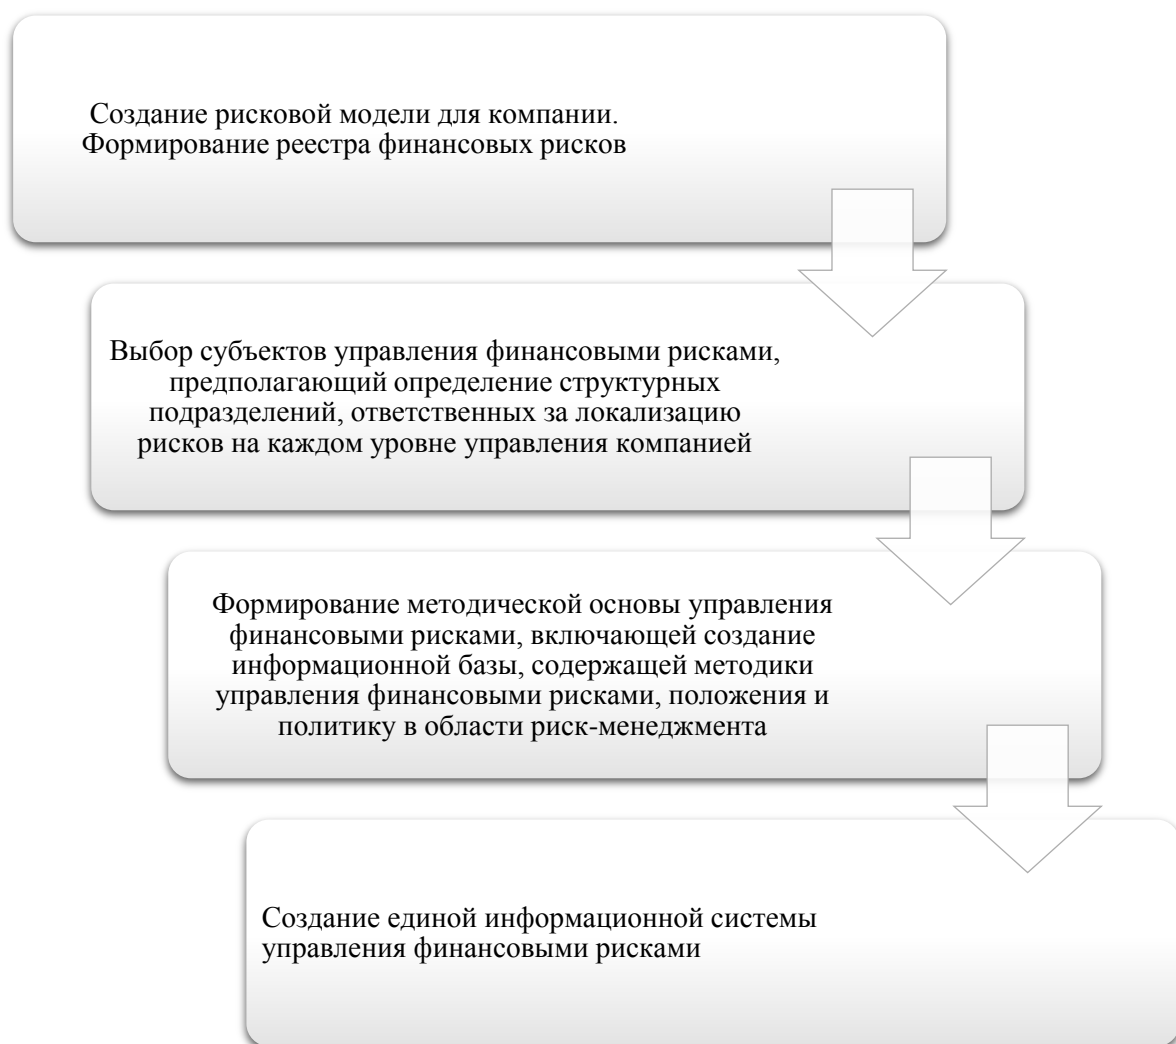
Создание рисковой модели для компании. Формирование реестра финансовых рисков

Выбор субъектов управления финансовыми рисками, предполагающий определение структурных подразделений, ответственных за локализацию рисков на каждом уровне управления компанией

Формирование методической основы управления финансовыми рисками, включающей создание информационной базы, содержащей методики управления финансовыми рисками, положения и политику в области риск-менеджмента

Создание единой информационной системы управления финансовыми рисками